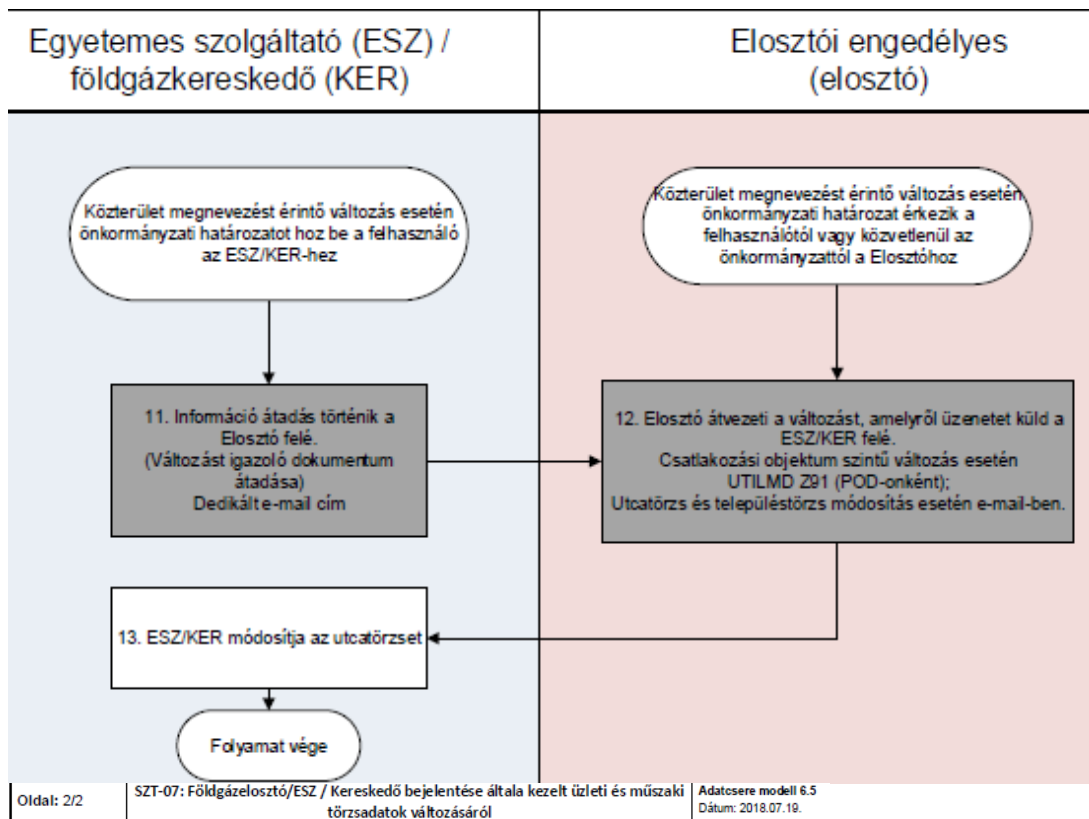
Egyetemes szolgáltató (ESZ) / földgázkereskedő (KER)

Elosztói engedélyes (elosztó)

Közterület megnevezést érintő változás esetén önkormányzati határozatot hoz be a felhasználó az ESZ/KER-hez

Közterület megnevezést érintő változás esetén önkormányzati határozat érkezik a felhasználótól vagy közvetlenül az önkormányzattól a Elosztóhoz

11. Információ átadás történik a Elosztó felé. (Változást igazoló dokumentum átadása) Dedikált e-mail cím

12. Elosztó átvezeti a változást, amelyről üzenetet küld a ESZ/KER felé. Csatlakozási objektum szintű változás esetén UTILMD Z91 (POD-onként); Utcatörzs és településtörzs módosítás esetén e-mail-ben.

13. ESZ/KER módosítja az utcatörzset

Folyamat vége

| Oldal: 2/2 | SZT-07: Földgázelosztó/ESZ / Kereskedő bejelentése általa kezelt üzleti és műszaki törzsadatok változásáról | Adatcsere modell 6.5 Dátum: 2018.07.19. |